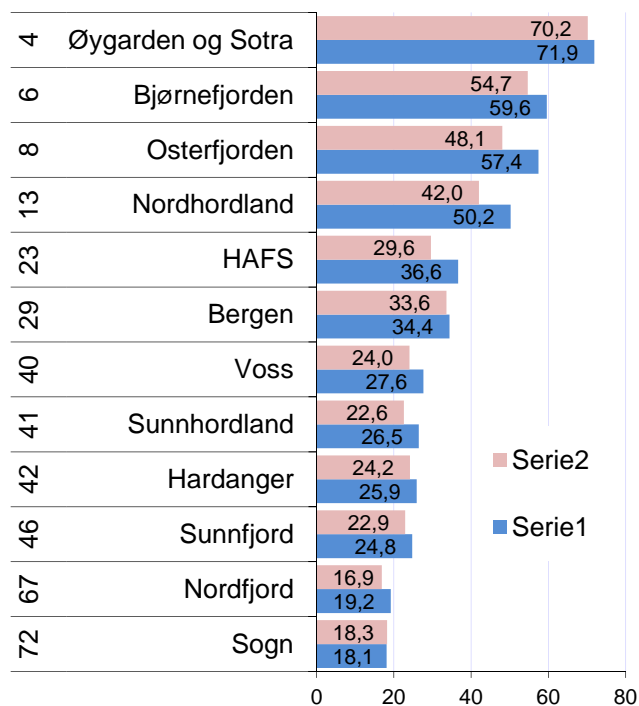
| | | Serie2 | Serie1 |
|---|---|---|---|
| 4 | Øygarden og Sotra | 70,2 | 71,9 |
| 6 | Bjørnefjorden | 54,7 | 59,6 |
| 8 | Osterfjorden | 48,1 | 57,4 |
| 13 | Nordhordland | 42,0 | 50,2 |
| 23 | HAFS | 29,6 | 36,6 |
| 29 | Bergen | 33,6 | 34,4 |
| 40 | Voss | 24,0 | 27,6 |
| 41 | Sunnhordland | 22,6 | 26,5 |
| 42 | Hardanger | 24,2 | 25,9 |
| 46 | Sunnfjord | 22,9 | 24,8 |
| 67 | Nordfjord | 16,9 | 19,2 |
| 72 | Sogn | 18,3 | 18,1 |

Serie2
Serie1

0 20 40 60 80